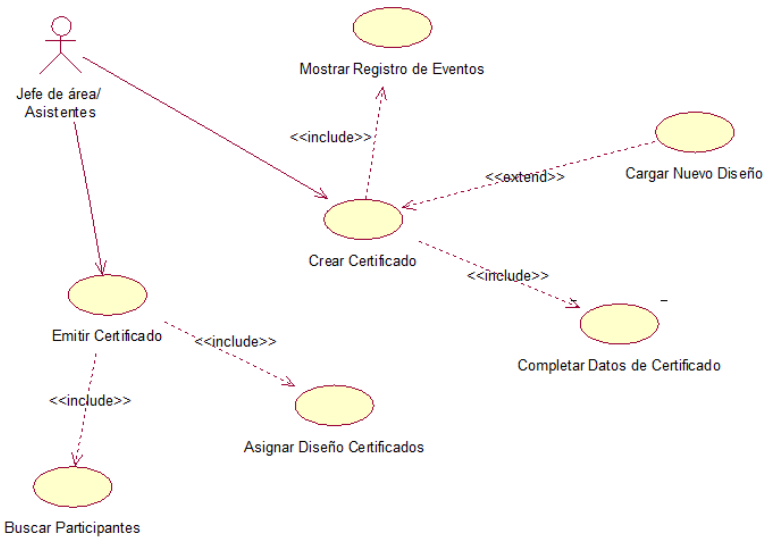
Jefe de área/ Asistentes

Mostrar Registro de Eventos

<<include>>

<<extend>>

Cargar Nuevo Diseño

Crear Certificado

<<include>>

Emitir Certificado

<<include>>

Completar Datos de Certificado

<<include>>

Asignar Diseño Certificados

Buscar Participantes